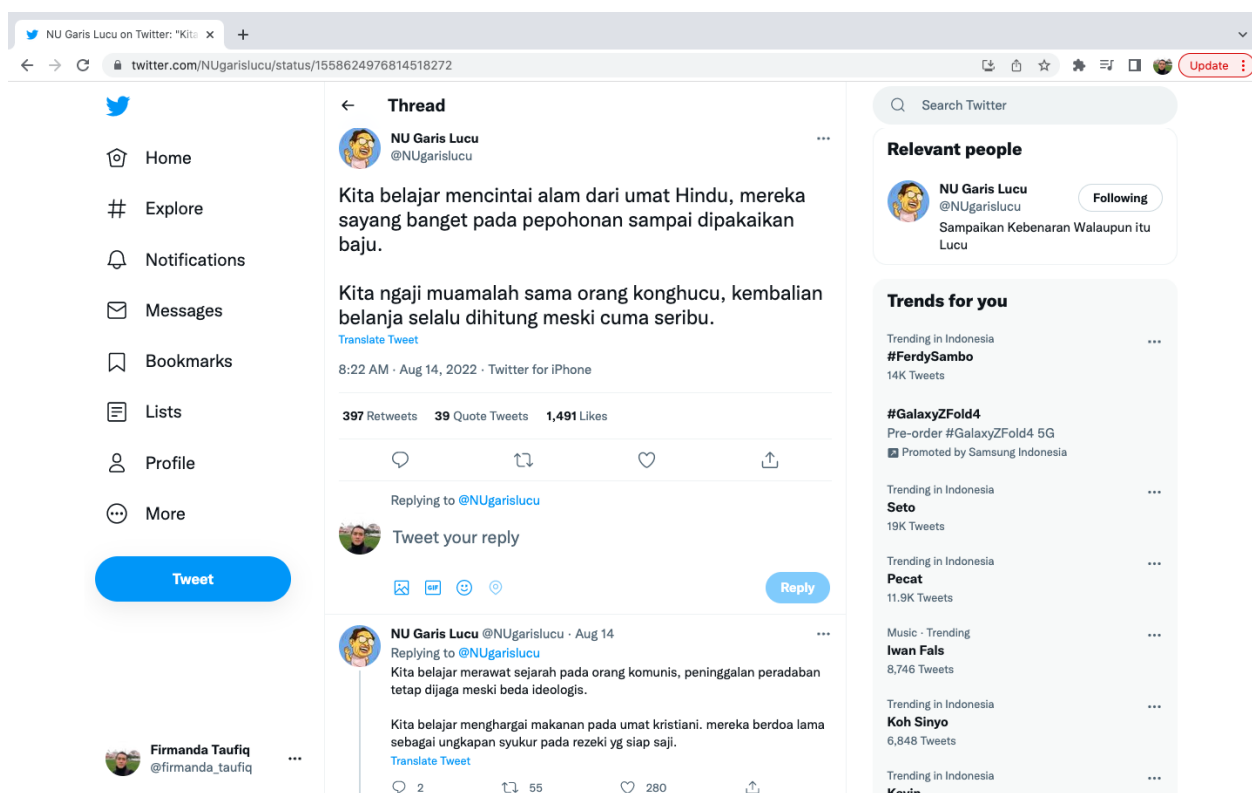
NU Garis Lucu on Twitter: "Kita ×
+
twitter.com/NUgarislucu/status/1558624976814518272
Update

Home
Explore
Notifications
Messages
Bookmarks
Lists
Profile
More
Tweet

Firmanda Taufiq
@firmanda_taufiq

Thread

NU Garis Lucu
@NUgarislucu

Kita belajar mencintai alam dari umat Hindu, mereka sayang banget pada pepohonan sampai dipakaikan baju.

Kita ngaji muamalah sama orang konghucu, kembalian belanja selalu dihitung meski cuma seribu.
Translate Tweet

8:22 AM · Aug 14, 2022 · Twitter for iPhone

397 Retweets 39 Quote Tweets 1,491 Likes

Replying to @NUgarislucu
Tweet your reply
Reply

NU Garis Lucu @NUgarislucu · Aug 14
Replying to @NUgarislucu
Kita belajar merawat sejarah pada orang komunis, peninggalan peradaban tetap dijaga meski beda ideologis.

Kita belajar menghargai makanan pada umat kristiani. mereka berdoa lama sebagai ungkapan syukur pada rezeki yg siap saji.
Translate Tweet
2 55 280

Search Twitter

Relevant people
NU Garis Lucu
@NUgarislucu
Following
Sampaikan Kebenaran Walaupun itu Lucu

Trends for you
Trending in Indonesia
#FerdySambo
14K Tweets

#GalaxyZFold4
Pre-order #GalaxyZFold4 5G
Promoted by Samsung Indonesia

Trending in Indonesia
Seto
19K Tweets

Trending in Indonesia
Pecat
11.9K Tweets

Music · Trending
Iwan Fals
8,746 Tweets

Trending in Indonesia
Koh Sinyo
6,848 Tweets

Trending in Indonesia
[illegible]